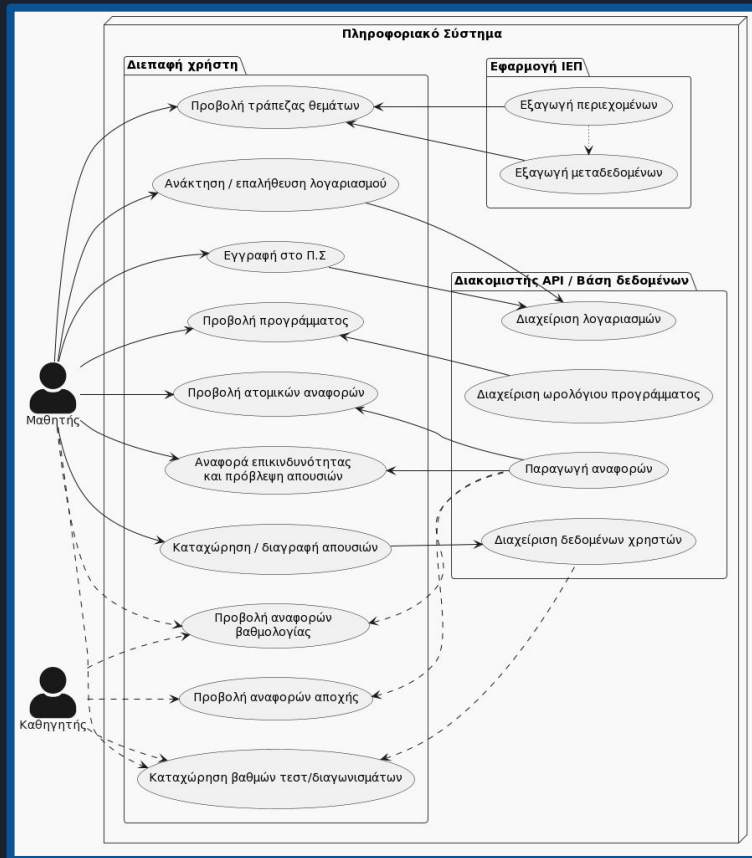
Πληροφοριακό Σύστημα

Διεπαφή χρήστη

Προβολή τράπεζας θεμάτων

Ανάκτηση / επαλήθευση λογαριασμού

Εγγραφή στο Π.Σ

Προβολή προγράμματος

Προβολή ατομικών αναφορών

Αναφορά επικινδυνότητας και πρόβλεψη απουσιών

Καταχώρηση / διαγραφή απουσιών

Προβολή αναφορών βαθμολογίας

Προβολή αναφορών αποχής

Καταχώρηση βαθμών τεστ/διαγωνισμάτων

Εφαρμογή ΙΕΠ

Εξαγωγή περιεχομένων

Εξαγωγή μεταδεδομένων

Διακομιστής API / Βάση δεδομένων

Διαχείριση λογαριασμών

Διαχείριση ωρολόγιου προγράμματος

Παραγωγή αναφορών

Διαχείριση δεδομένων χρηστών

Μαθητής

Καθηγητής